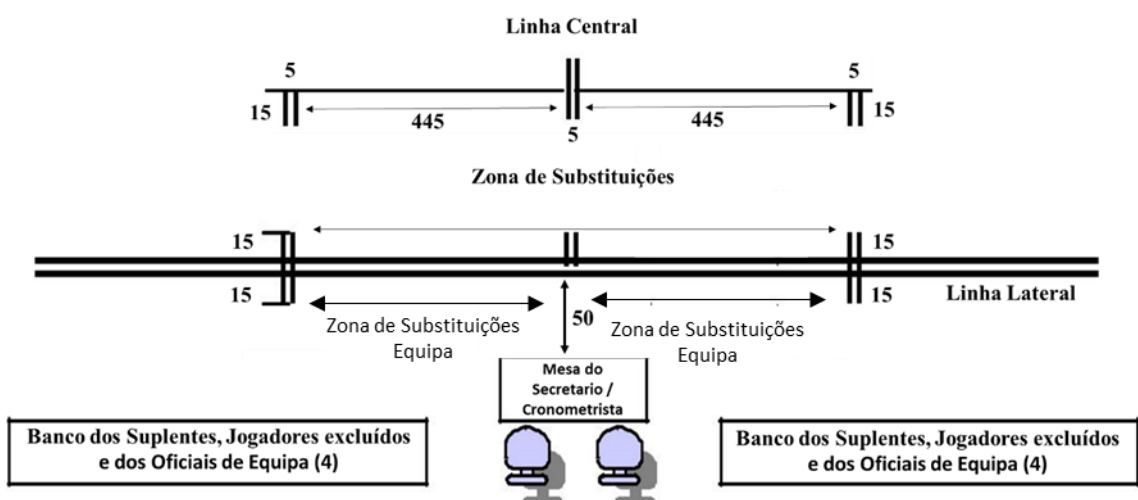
Linha Central

5
15
445
5
445
5
15

Zona de Substituições

15
15
15
15
Linha Lateral

Zona de Substituições Equipa
50
Zona de Substituições Equipa

Mesa do Secretario / Cronometrista

Banco dos Suplentes, Jogadores excluídos e dos Oficiais de Equipa (4)

Banco dos Suplentes, Jogadores excluídos e dos Oficiais de Equipa (4)